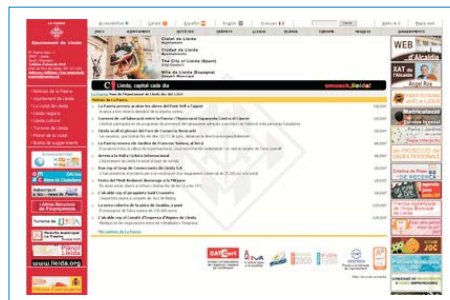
Ajuntament de Lleida

Català | Español | English | Français

Ciutat de Lleida
Ciudad de Lleida
The City of Lleida (Spain)
Ville de Lleida (Espagne)

Lleida, capital cada dia

emocions.Lleida

Notícies de La Paeria

WEB

XAT de l'Alcalde

Àngel Ros

Accés a la Pàgina Web del Registre de Cerques

Bústia de Suggeriments

www.lleida.org

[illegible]